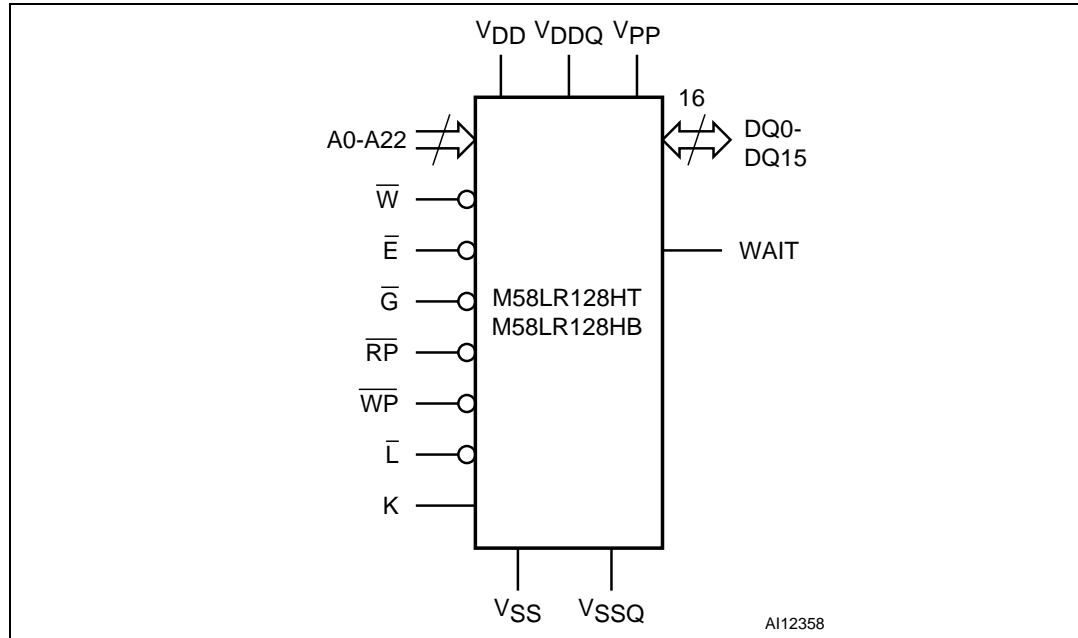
$V_{DD}$ $V_{DDQ}$ $V_{PP}$

A0-A22

16

DQ0-DQ15

$\overline{W}$

$\overline{E}$

WAIT

$\overline{G}$

M58LR128HT
M58LR128HB

$\overline{RP}$

$\overline{WP}$

$\overline{L}$

K

$V_{SS}$ $V_{SSQ}$

AI12358